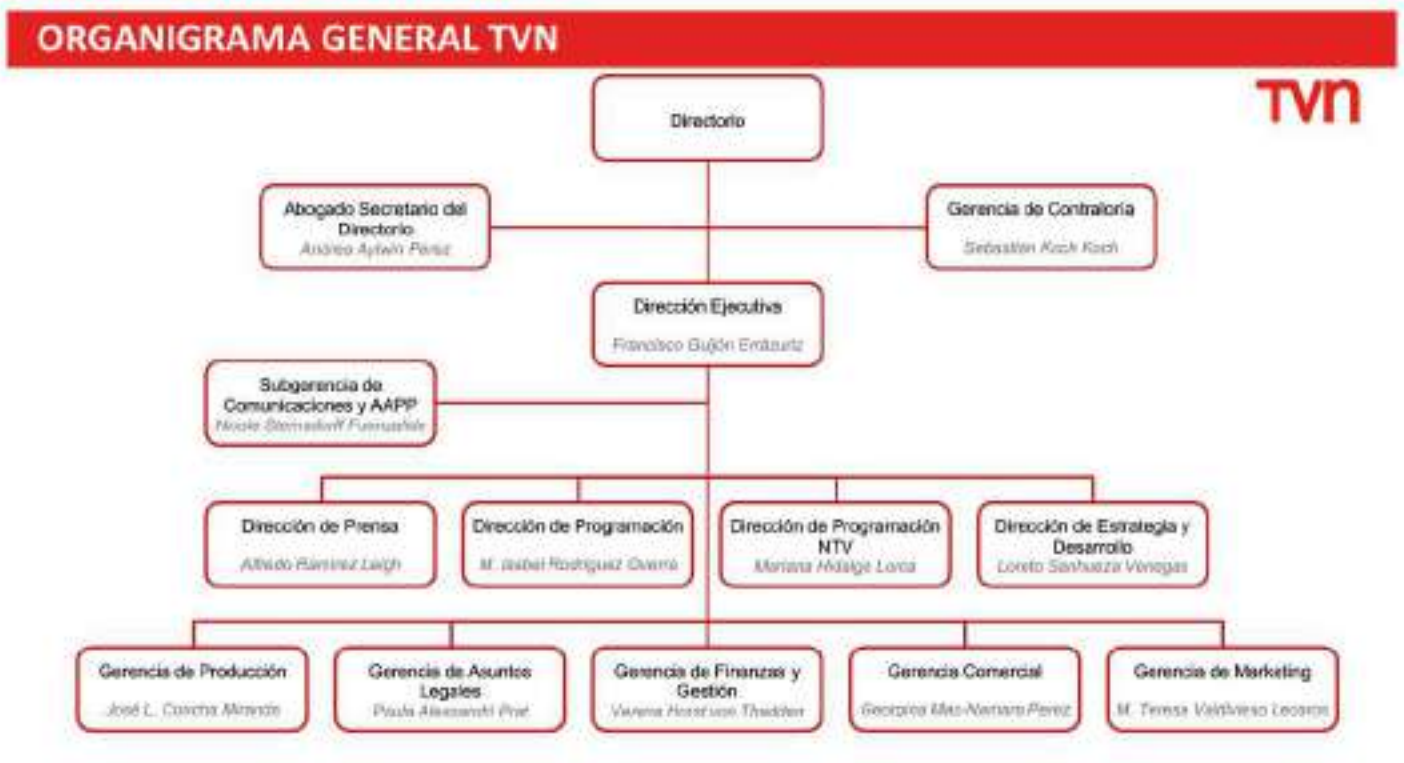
ORGANIGRAMA GENERAL TVN

TVN

Directorio

Abogado Secretario del Directorio
Andrea Aylwin Perez

Gerencia de Contraloría
Sebastián Koch Koch

Dirección Ejecutiva
Francisco Guijón Errázuriz

Subgerencia de Comunicaciones y AAPP
Nicole Sternsdorff Fuenzalida

Dirección de Prensa
Alfredo Ramírez Leigh

Dirección de Programación
M. Isabel Rodriguez Ovalle

Dirección de Programación NTV
Mariana Hidalgo Lorca

Dirección de Estrategia y Desarrollo
Loreto Sanhueza Venegas

Gerencia de Producción
José L. Concha Miranda

Gerencia de Asuntos Legales
Paula Alessandri Prat

Gerencia de Finanzas y Gestión
Verena Horst von Thadden

Gerencia Comercial
Georgina Mac-Namara Perez

Gerencia de Marketing
M. Teresa Valdivieso Lecaros